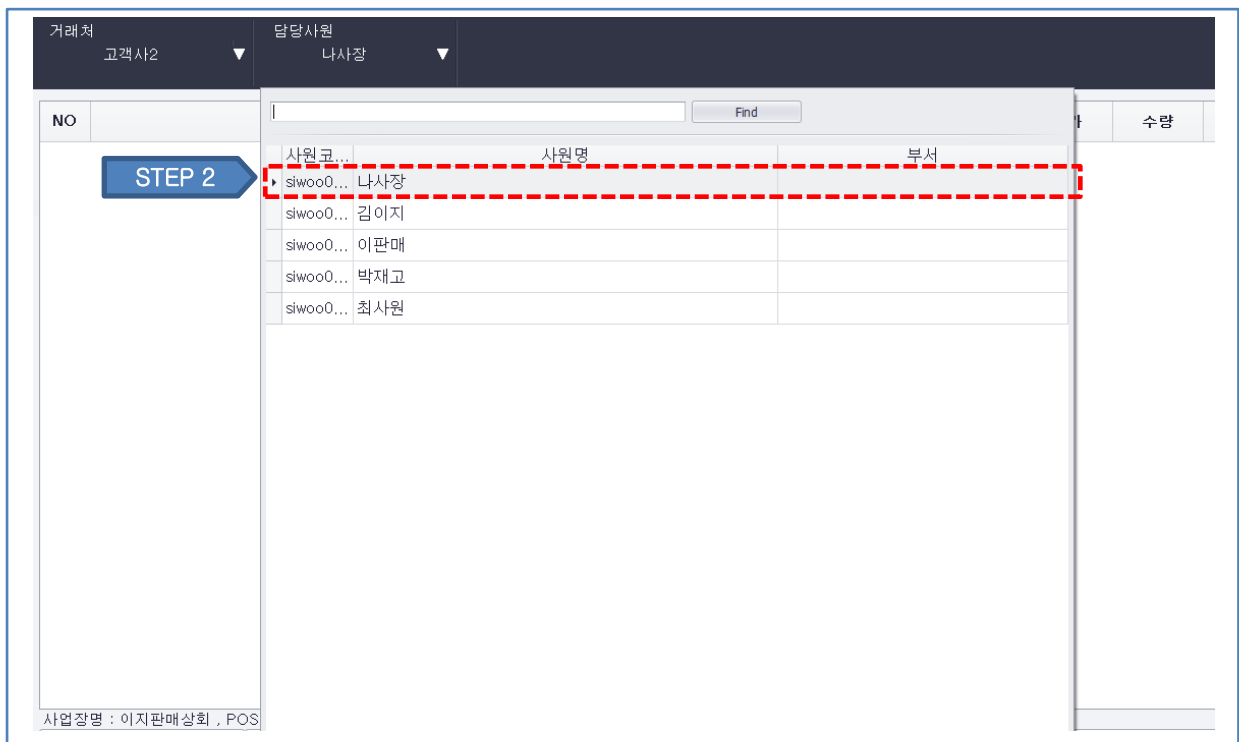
거래처
고객사2 ▼
담당사원
나사장 ▼

NO

Find

| 사원코... | 사원명 | 부서 |
|---|---|---|
| siwoo0... | 나사장 | |
| siwoo0... | 김이지 | |
| siwoo0... | 이판매 | |
| siwoo0... | 박재고 | |
| siwoo0... | 최사원 | |

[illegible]
수량

STEP 2

사업장명 : 이지판매상회 , POS